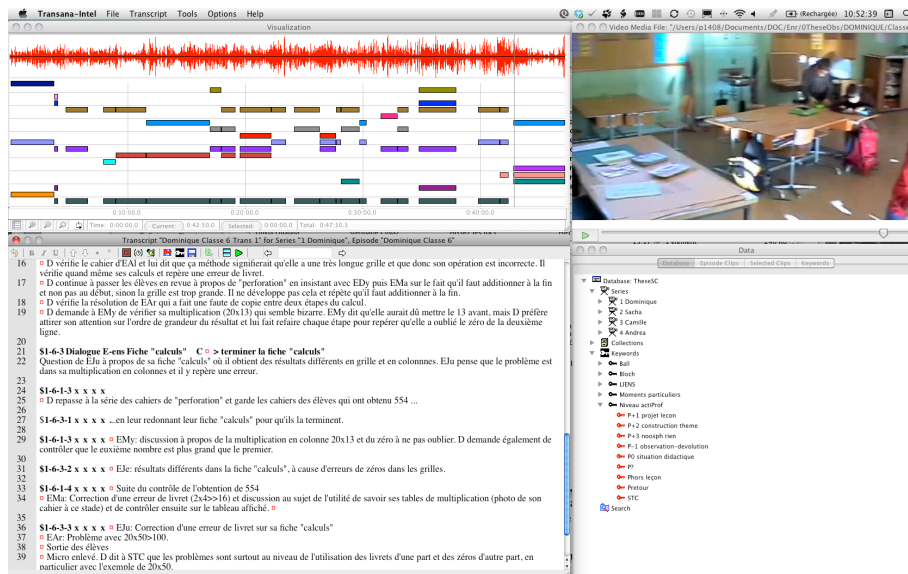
Transana-Intel File Transcript Tools Options Help

(Rechargée) 10:52:39

Visualization

Video Media File: "/Users/p1408/Documents/DOC/Enr/0TheseObs/DOMINIQUE/Classe

0:10:00.0 0:20:00.0 0:30:00.0 0:40:00.0

Time: 0:00:00.0 Current: 0:42:50.0 Selected: 0:00:00.0 Total: 0:47:10.3

Transcript "Dominique Classe 6 Trans 1" for Series "1 Dominique", Episode "Dominique Classe 6"

16 D vérifie le cahier d'EAl et lui dit que ça méthode signifierait qu'elle a une très longue grille et que donc son opération est incorrecte. Il vérifie quand même ses calculs et repère une erreur de livret.
17 D continue à passer les élèves en revue à propos de "perforation" en insistant avec EDy puis EMa sur le fait qu'il faut additionner à la fin et non pas au début, sinon la grille est trop grande. Il ne développe pas cela et répète qu'il faut additionner à la fin.
18 D vérifie la résolution de EAr qui a fait une faute de copie entre deux étapes du calcul.
19 D demande à EMy de vérifier sa multiplication (20x13) qui semble bizarre. EMy dit qu'elle aurait dû mettre le 13 avant, mais D préfère attirer son attention sur l'ordre de grandeur du résultat et lui fait refaire chaque étape pour repérer qu'elle a oublié le zéro de la deuxième ligne.
20
21 $I-6-3 Dialogue E-ens Fiche "calculs" C > terminer la fiche "calculs"
22 Question de EJu à propos de sa fiche "calculs" où il obtient des résultats différents en grille et en colonnes. EJu pense que le problème est dans sa multiplication en colonnes et il y repère une erreur.
23
24 $I-6-1-3 x x x x
25 D repasse à la série des cahiers de "perforation" et garde les cahiers des élèves qui ont obtenu 554 ...
26
27 $I-6-3-1 x x x x ...en leur redonnant leur fiche "calculs" pour qu'ils la terminent.
28
29 $I-6-1-3 x x x x EMy: discussion à propos de la multiplication en colonne 20x13 et du zéro à ne pas oublier. D demande également de contrôler que le euxième nombre est plus grand que le premier.
30
31 $I-6-3-2 x x x x EJe: résultats différents dans la fiche "calculs", à cause d'erreurs de zéros dans les grilles.
32
33 $I-6-1-4 x x x x Suite du contrôle de l'obtention de 554
34 EMa: Correction d'une erreur de livret (2x4>>16) et discussion au sujet de l'utilité de savoir ses tables de multiplication (photo de son cahier à ce stade) et de contrôler ensuite sur le tableau affiché.
35
36 $I-6-3-3 x x x x EJu: Correction d'une erreur de livret sur sa fiche "calculs"
37 EAr: Problème avec 20x50>100.
38 Sortie des élèves
39 Micro enlevé. D dit à STC que les problèmes sont surtout au niveau de l'utilisation des livrets d'une part et des zéros d'autre part, en particulier avec l'exemple de 20x50.

Data

Database Episode Clips Selected Clips Keywords

Database: TheseSC
Series
1 Dominique
2 Sacha
3 Camille
4 Andrea
Collections
Keywords
Ball
Bloch
LIENS
Moments particuliers
Niveau actiProf
P+1 projet leçon
P+2 construction theme
P+3 noosph rien
P-1 observation-devolution
P0 situation didactique
P?
Phors leçon
Pretour
STC
Search